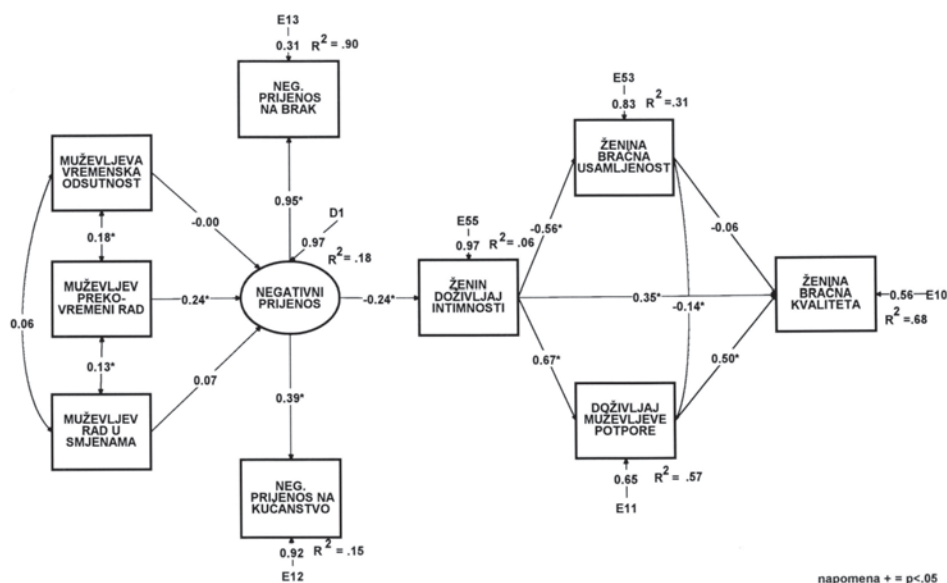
E13
0.31 $R^2$ = .90
NEG. PRIJENOS NA BRAK

E53
0.83 $R^2$ = .31
ŽENINA BRAČNA USAMLJENOST

MUŽEVLJEVA VREMENSKA ODSUTNOST
-0.00
0.95*
D1
0.97
$R^2$ = .18
0.18*
E55
0.97 $R^2$ = .06
-0.56*
-0.06
MUŽEVLJEV PREKO-VREMENI RAD
0.24*
NEGATIVNI PRIJENOS
-0.24*
ŽENIN DOŽIVLJAJ INTIMNOSTI
0.35*
-0.14*
ŽENINA BRAČNA KVALITETA
0.56 E10
$R^2$ = .68
0.06
0.13*
0.07
0.67*
0.50*
MUŽEVLJEV RAD U SMJENAMA
0.39*
DOŽIVLJAJ MUŽEVLJEVE POTPORE
0.65 $R^2$ = .57
E11
NEG. PRIJENOS NA KUĆANSTVO
0.92 $R^2$ = .15
E12

napomena * = p<.05